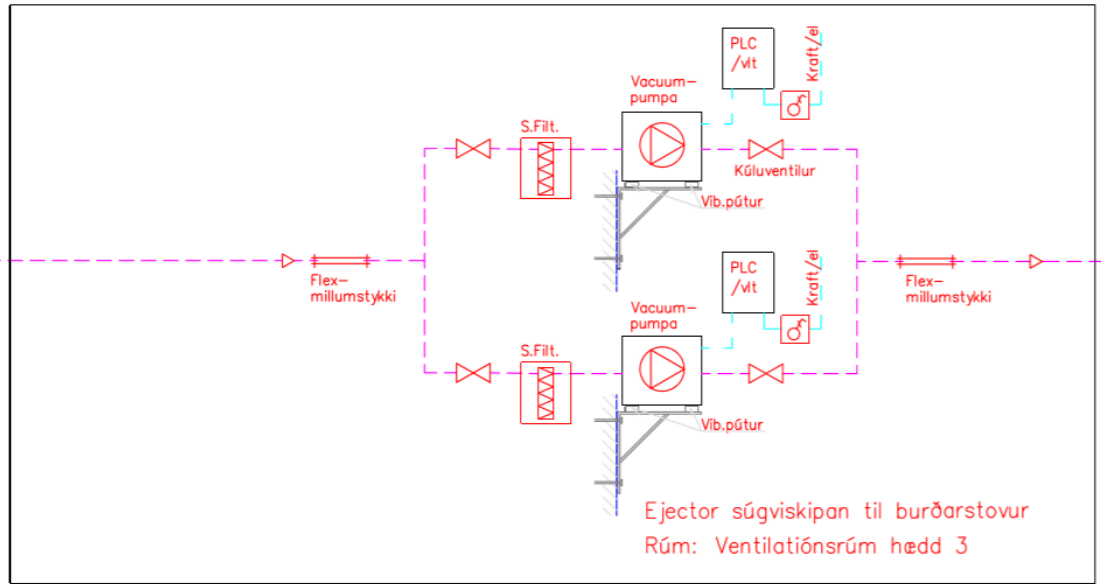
PLC
/vlt

Kraft/el

Vacuum-
pumpa

S.Filt.

Kúluventilur

Víb.pútur

PLC
/vlt

Kraft/el

Flex-
millumstykki

Flex-
millumstykki

Vacuum-
pumpa

S.Filt.

Víb.pútur

Ejector súgviskipan til burðarstovur
Rúm: Ventilatiónsrúm hædd 3